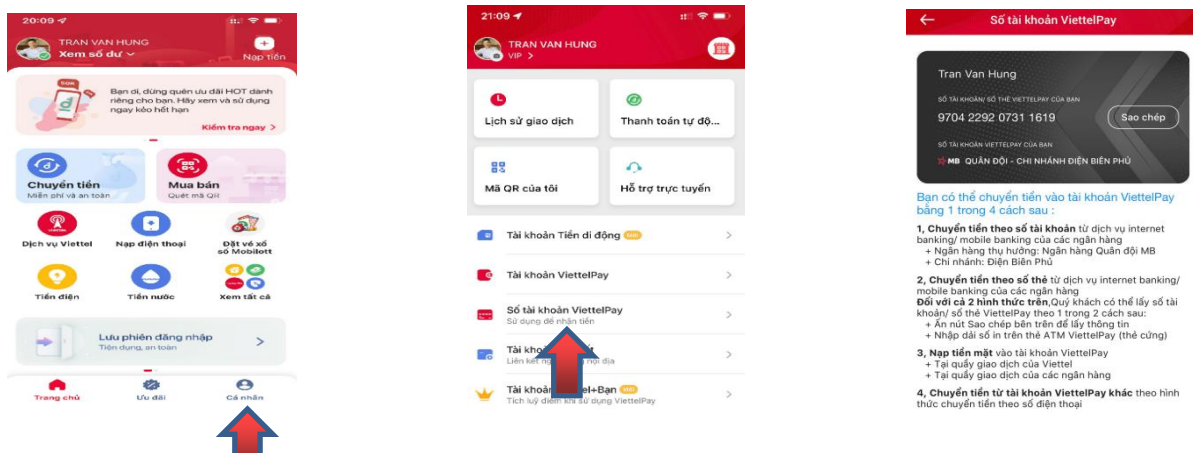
20:09

TRAN VAN HUNG
Xem số dư

Nạp tiền

Bạn ơi, đừng quên ưu đãi HOT dành riêng cho bạn. Hãy xem và sử dụng ngay kẻo hết hạn

Kiểm tra ngay >

Chuyển tiền
Miễn phí và an toàn

Mua bán
Quét mã QR

Dịch vụ Viettel

Nạp điện thoại

Đặt vé xổ số Mobilott

Tiền điện

Tiền nước

Xem tất cả

Lưu phiên đăng nhập
Tiện dụng, an toàn

Trang chủ

Ưu đãi

Cá nhân

21:09

TRAN VAN HUNG
VIP >

Lịch sử giao dịch

Thanh toán tự độ...

Mã QR của tôi

Hỗ trợ trực tuyến

Tài khoản Tiền di động

Tài khoản ViettelPay

Số tài khoản ViettelPay
Sử dụng để nhận tiền

Tài kho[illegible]
Liên kết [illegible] nội địa

Tài khoản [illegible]el+Bạn
Tích luỹ điểm khi sử dụng ViettelPay

Số tài khoản ViettelPay

Tran Van Hung

SỐ TÀI KHOẢN/ SỐ THẺ VIETTELPAY CỦA BẠN

9704 2292 0731 1619

Sao chép

SỐ TÀI KHOẢN VIETTELPAY CỦA BẠN

MB QUÂN ĐỘI - CHI NHÁNH ĐIỆN BIÊN PHỦ

Bạn có thể chuyển tiền vào tài khoản ViettelPay bằng 1 trong 4 cách sau :

1, Chuyển tiền theo số tài khoản từ dịch vụ internet banking/ mobile banking của các ngân hàng
+ Ngân hàng thụ hưởng: Ngân hàng Quân đội MB
+ Chi nhánh: Điện Biên Phủ

2, Chuyển tiền theo số thẻ từ dịch vụ internet banking/ mobile banking của các ngân hàng
Đối với cả 2 hình thức trên,Quý khách có thể lấy số tài khoản/ số thẻ ViettelPay theo 1 trong 2 cách sau:
+ Ấn nút Sao chép bên trên để lấy thông tin
+ Nhập dãi số in trên thẻ ATM ViettelPay (thẻ cứng)

3, Nạp tiền mặt vào tài khoản ViettelPay
+ Tại quầy giao dịch của Viettel
+ Tại quầy giao dịch của các ngân hàng

4, Chuyển tiền từ tài khoản ViettelPay khác theo hình thức chuyển tiền theo số điện thoại